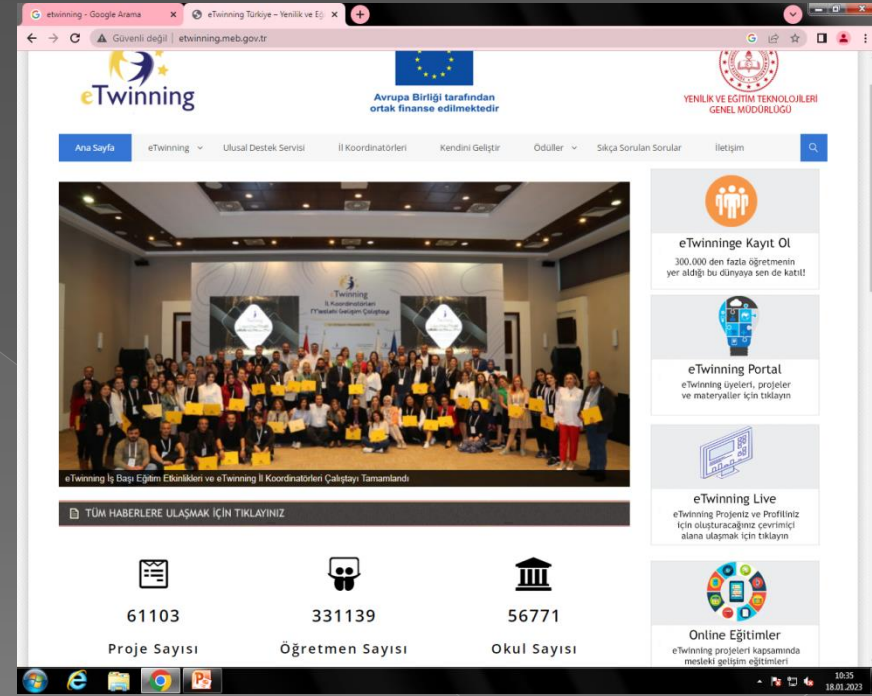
etwinning - Google Arama
eTwinning Türkiye – Yenilik ve Eğ

Güvenli değil | etwinning.meb.gov.tr

eTwinning

Avrupa Birliği tarafından ortak finanse edilmektedir

YENİLİK VE EĞİTİM TEKNOLOJİLERİ GENEL MÜDÜRLÜĞÜ

Ana Sayfa
eTwinning
Ulusal Destek Servisi
İl Koordinatörleri
Kendini Geliştir
Ödüller
Sıkça Sorulan Sorular
İletişim

eTwinning İl Koordinatörleri Mesleki Gelişim Çalıştayı

eTwinning İş Başı Eğitim Etkinlikleri ve eTwinning İl Koordinatörleri Çalıştayı Tamamlandı

TÜM HABERLERE ULAŞMAK İÇİN TIKLAYINIZ

61103
Proje Sayısı

331139
Öğretmen Sayısı

56771
Okul Sayısı

eTwinninge Kayıt Ol
300.000 den fazla öğretmenin yer aldığı bu dünyaya sen de katıl!

eTwinning Portal
eTwinning üyeleri, projeler ve materyaller için tıklayın

eTwinning Live
eTwinning Projeniz ve Profiliniz için oluşturacağınız çevrimiçi alana ulaşmak için tıklayın

Online Eğitimler
eTwinning projeleri kapsamında mesleki gelişim eğitimleri

10:35
18.01.2023